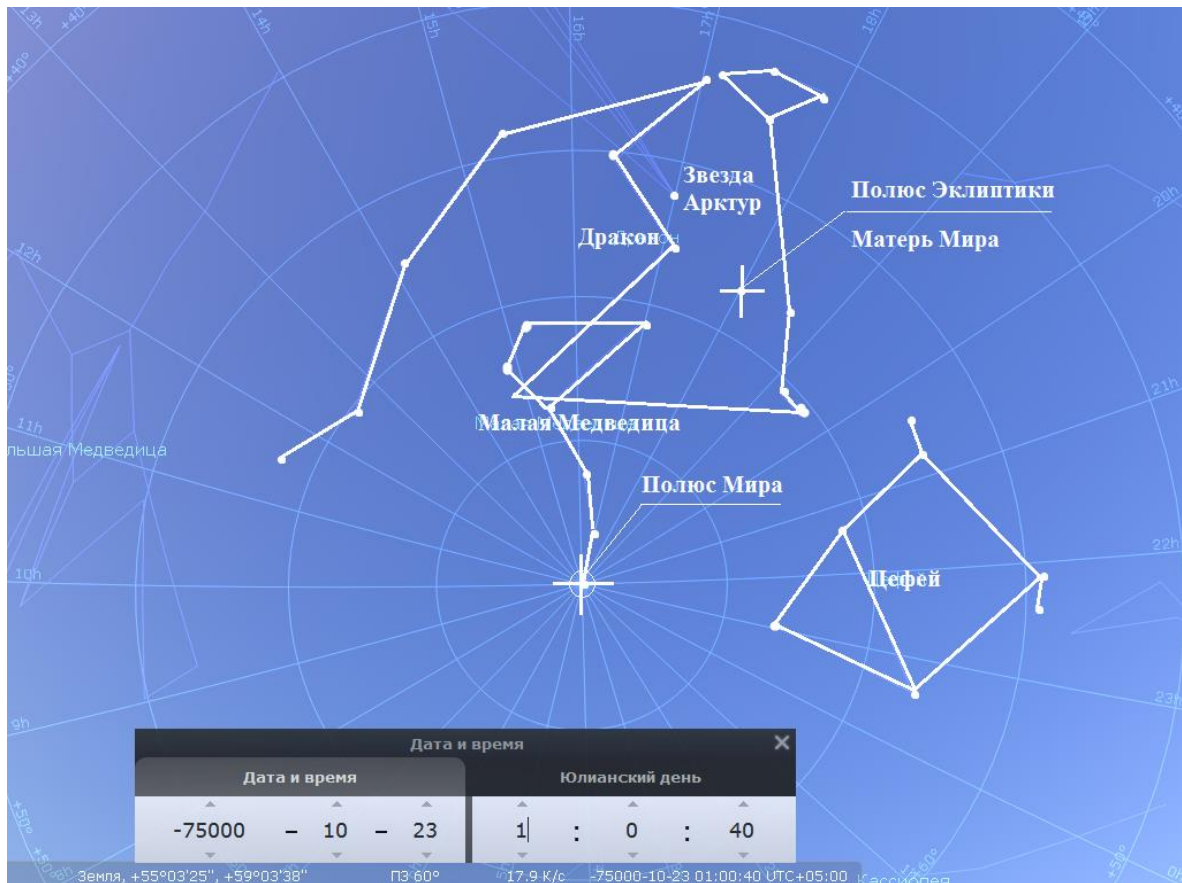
13h
+40°
14h
15h
16h
17h
18h
19h
20h
12h
11h
10h
9h
21h
22h
23h
+50°
+60°
+55°

Звезда Арктур

Полюс Эклиптики

Матерь Мира

Дракон

Малая Медведица

льшая Медведица

Полюс Мира

Цефей

Дата и время

Дата и время

Юлианский день

-75000 – 10 – 23

1 : 0 : 40

Земля, +55°03'25", +59°03'38"   ПЗ 60°   17.9 К/с   -75000-10-23 01:00:40 UTC+05:00

Кассиопея